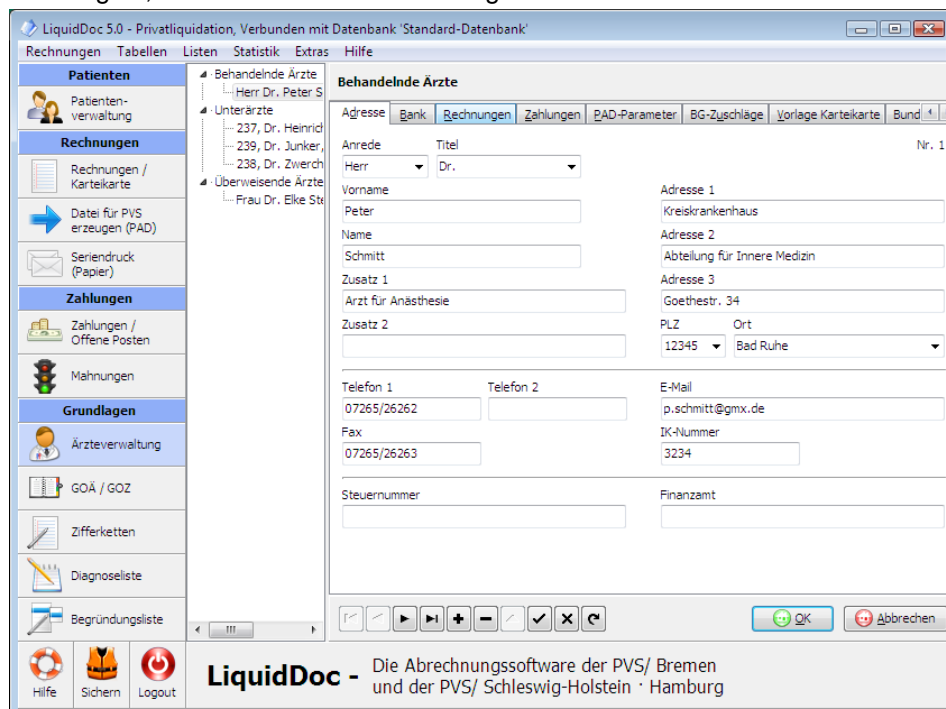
LiquidDoc 5.0 - Privatliquidation, Verbunden mit Datenbank 'Standard-Datenbank'

Rechnungen Tabellen Listen Statistik Extras Hilfe

Patienten
Patienten-verwaltung
Rechnungen
Rechnungen / Karteikarte
Datei für PVS erzeugen (PAD)
Seriendruck (Papier)
Zahlungen
Zahlungen / Offene Posten
Mahnungen
Grundlagen
Ärzteverwaltung
GOÄ / GOZ
Zifferketten
Diagnoseliste
Begründungsliste

Behandelnde Ärzte
Herr Dr. Peter S
Unterärzte
237, Dr. Heinrich
239, Dr. Junker,
238, Dr. Zwerch
Überweisende Ärzte
Frau Dr. Elke Ste

Behandelnde Ärzte

Adresse | Bank | Rechnungen | Zahlungen | PAD-Parameter | BG-Zuschläge | Vorlage Karteikarte | Bund

Nr. 1

Anrede
Herr
Titel
Dr.
Vorname
Peter
Adresse 1
Kreiskrankenhaus
Name
Schmitt
Adresse 2
Abteilung für Innere Medizin
Zusatz 1
Arzt für Anästhesie
Adresse 3
Goethestr. 34
Zusatz 2
PLZ
12345
Ort
Bad Ruhe
Telefon 1
07265/26262
Telefon 2
E-Mail
p.schmitt@gmx.de
Fax
07265/26263
IK-Nummer
3234
Steuernummer
Finanzamt

OK
Abbrechen

Hilfe Sichern Logout

LiquidDoc - Die Abrechnungssoftware der PVS/ Bremen und der PVS/ Schleswig-Holstein · Hamburg